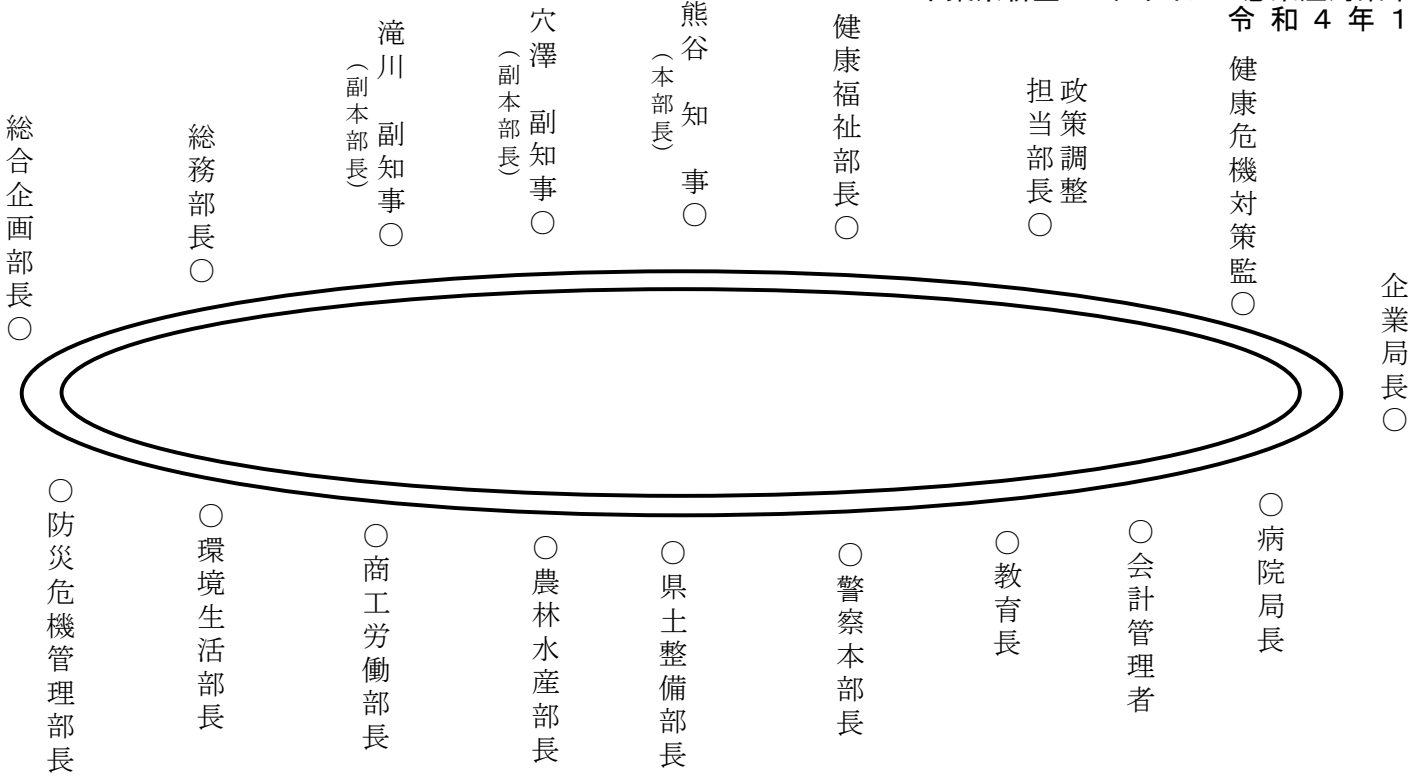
令和4年1

総合企画部長○

総務部長○

滝川副知事○
（副本部長）

穴澤副知事○
（副本部長）

熊谷知事○
（本部長）

健康福祉部長○

政策調整担当部長○

健康危機対策監○

企業局長○

○防災危機管理部長

○環境生活部長

○商工労働部長

○農林水産部長

○県土整備部長

○警察本部長

○教育長

○会計管理者

○病院局長